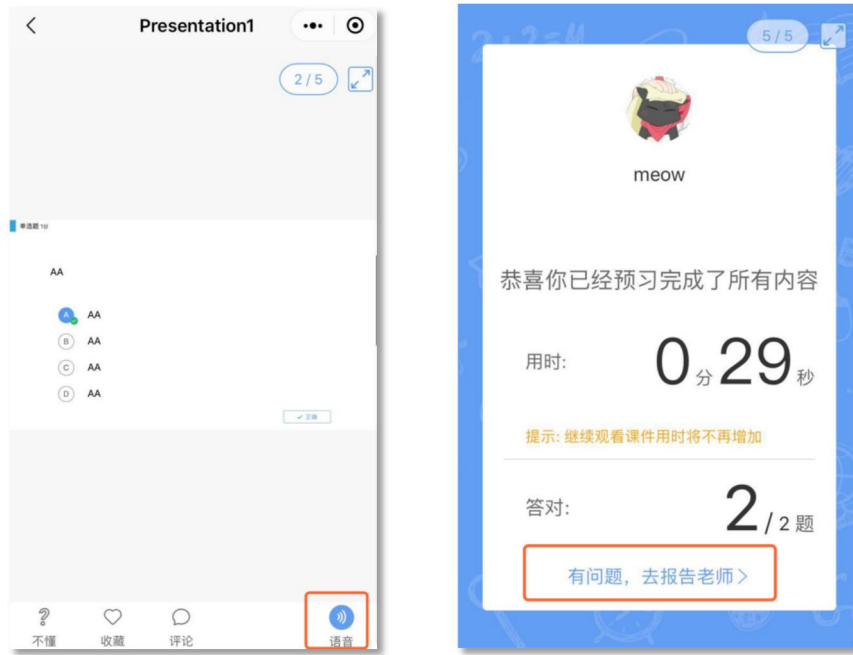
<
Presentation1
2 / 5
单选题 1分
AA
A AA
B AA
C AA
D AA
✓ 正确
不懂
收藏
评论
语音

5 / 5
meow
恭喜你已经预习完成了所有内容
用时: 0分29秒
提示: 继续观看课件用时将不再增加
答对: 2/2题
有问题，去报告老师 >